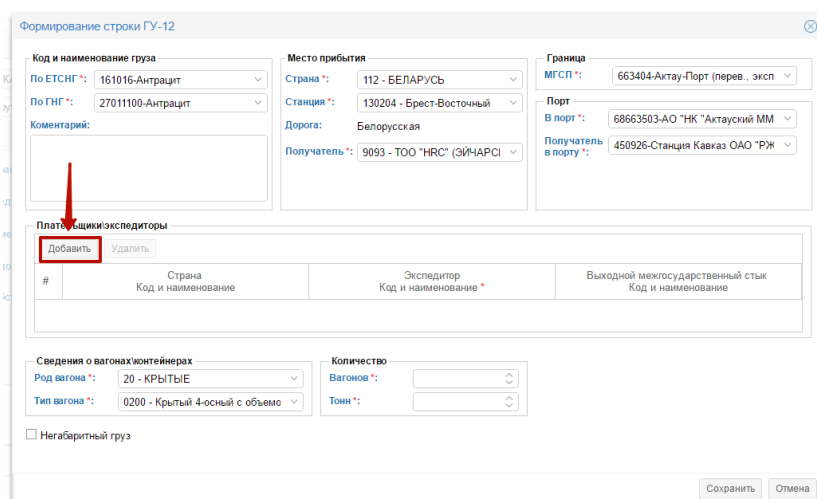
Формирование строки ГУ-12

Код и наименование груза
По ЕТСНГ *: 161016-Антрацит
По ГНГ *: 27011100-Антрацит
Коментарий:

Место прибытия
Страна *: 112 - БЕЛАРУСЬ
Станция *: 130204 - Брест-Восточный
Дорога: Белорусская
Получатель *: 9093 - ТОО "HRC" (ЭЙЧАРСI

Граница
МГСП *: 663404-Актау-Порт (перев., эксп

Порт
В порт *: 68663503-АО "НК "Актауский ММ
Получатель в порту *: 450926-Станция Кавказ ОАО "РЖ

Плательщики\экспедиторы
Добавить Удалить

| # | Страна Код и наименование | Экспедитор Код и наименование * | Выходной межгосударственный стык Код и наименование |
|---|---|---|---|
| | | | |

Сведения о вагонах\контейнерах
Род вагона *: 20 - КРЫТЫЕ
Тип вагона *: 0200 - Крытый 4-осный с объемо

Количество
Вагонов *:
Тонн *:

Негабаритный груз

Сохранить Отмена